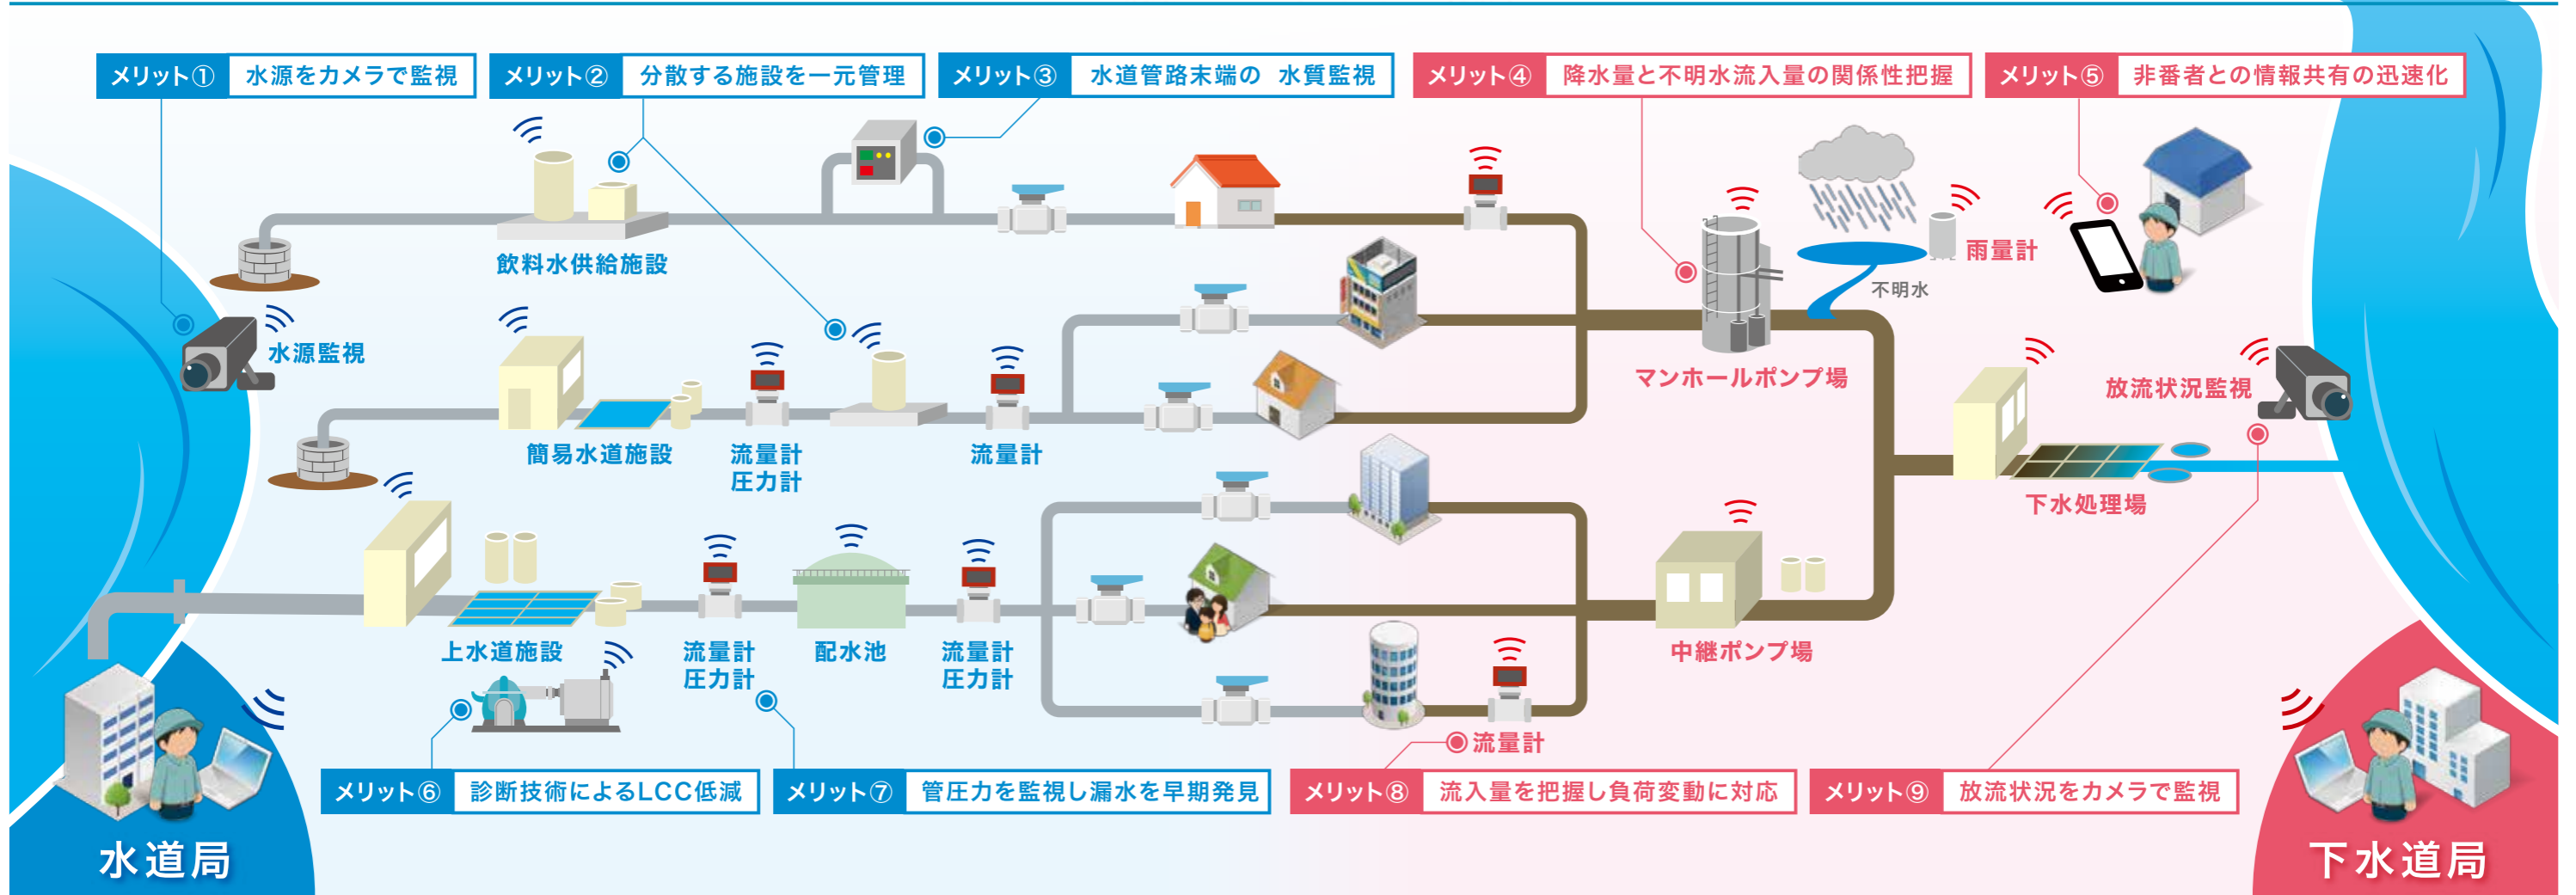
メリット① 水源をカメラで監視
メリット② 分散する施設を一元管理
メリット③ 水道管路末端の 水質監視
メリット④ 降水量と不明水流入量の関係性把握
メリット⑤ 非番者との情報共有の迅速化

飲料水供給施設
水源監視
雨量計
不明水
マンホールポンプ場
放流状況監視
簡易水道施設
流量計
圧力計
流量計
下水処理場
上水道施設
流量計
圧力計
配水池
流量計
圧力計
中継ポンプ場
流量計

メリット⑥ 診断技術によるLCC低減
メリット⑦ 管圧力を監視し漏水を早期発見
メリット⑧ 流入量を把握し負荷変動に対応
メリット⑨ 放流状況をカメラで監視

水道局
下水道局